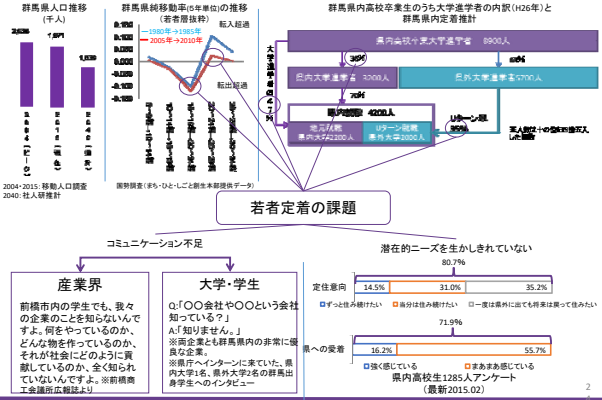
群馬県人口推移（千人）

2,025

1,971

1,538

2004（ピーク）

2015（現在）

2040（推計）

2004・2015: 移動人口調査
2040: 社人研推計

群馬県純移動率(5年単位)の推移（若者陽抜粋）

転入超過

転出超過

1980年→1985年

2005年→2010年

0.150

0.100

0.050

0.000

-0.050

-0.100

-0.150

国勢調査（まち・ひと・しごと創生本部提供データ）

群馬県内高校卒業生のうち大学進学者の内訳(H26年)と群馬県内定着推計

大学進学率（約47%）

県内高校卒業生大学進学者 8900人

36%

64%

県内大学進学 3200人

県外大学進学5700人

75%

県内就職 4200人

Uターン率

35%

地元就職 県内大学2200人

Uターン就職 県外大学2000人

※人数は十の位を四捨五入した概数

若者定着の課題

コミュニケーション不足

潜在的ニーズを生かしきれていない

産業界

前橋市内の学生でも、我々の企業のことを知らないんですよ。何をやっているのか、どんな物を作っているのか、それが社会にどのように貢献しているのか、全く知られていないんですよ。※前橋商工会議所広報誌より

大学・学生

Q:「〇〇会社や〇〇という会社知っている？」
A:「知りません。」
※両企業とも群馬県内の非常に優良企業。
※県庁へインターンに来ていた、県内大学1名、県外大学2名の群馬出身学生へのインタビュー

80.7%

定住意向

14.5%

31.0%

35.2%

ずっと住み続けたい

当分は住み続けたい

一度は県外に出ても将来は戻ってきたい

71.9%

県への愛着

16.2%

55.7%

強く感じている

まあまあ感じている

県内高校生1285人アンケート（最新2015.02）

2